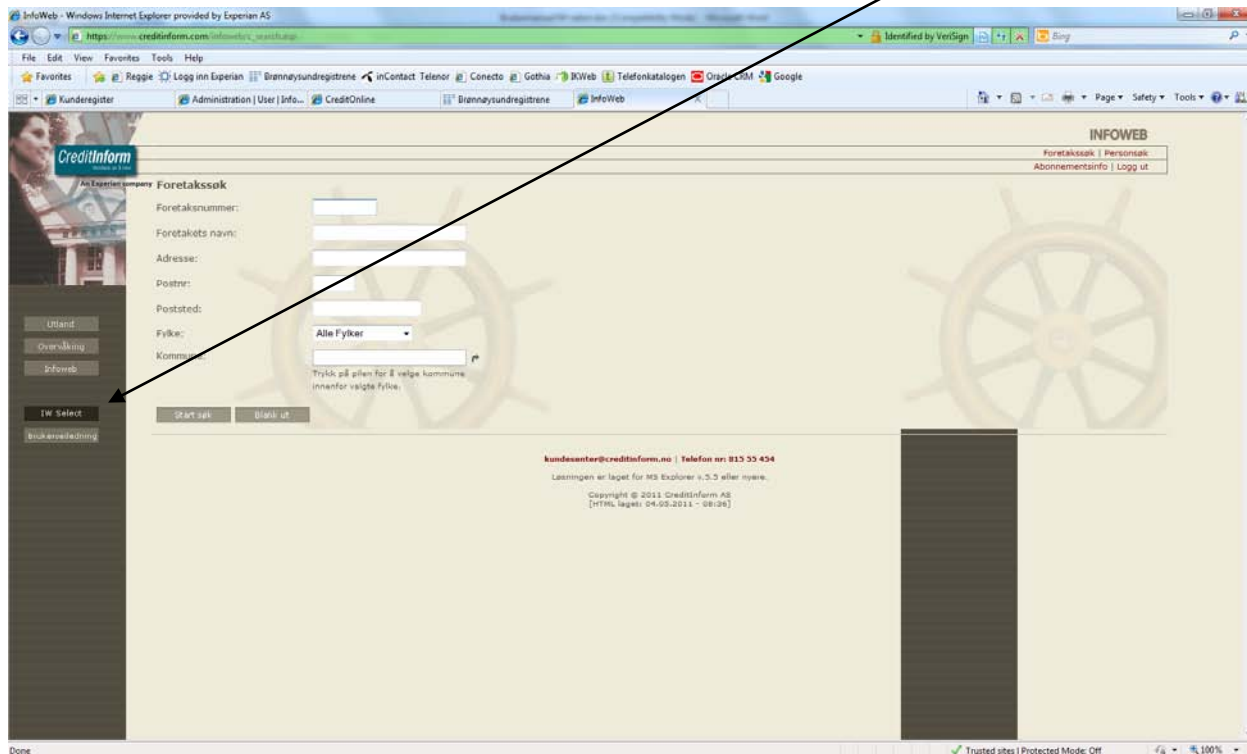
InfoWeb - Windows Internet Explorer provided by Experian AS

https://www.creditinform.com/infoweb/c_search.asp

Identified by VeriSign

Bing

File Edit View Favorites Tools Help

Favorites Reggie Logg inn Experian Brønnøysundregistrene inContact Telenor Conecto Gothia IKWeb Telefonkatalogen Oracle CRM Google

Kunderegister Administration | User | Info... CreditOnline Brønnøysundregistrene InfoWeb

Page Safety Tools

CreditInform

An Experian company

INFOWEB

Foretakssøk | Personsøk
Abonnementsinfo | Logg ut

Foretakssøk

Foretaksnummer:

Foretakets navn:

Adresse:

Postnr:

Poststed:

Fylke: Alle Fylker

Kommune:

Trykk på pilen for å velge kommune innenfor valgte fylke.

Start søk Blank ut

Utland
Overvåking
Infoweb

IW Select
Brukerveiledning

kundesenter@creditinform.no | Telefon nr: 815 55 454

Løsningen er laget for MS Explorer v.5.5 eller nyere.

Copyright © 2011 CreditInform AS
[HTML laget: 04.05.2011 - 08:36]

Done

Trusted sites | Protected Mode: Off

100%